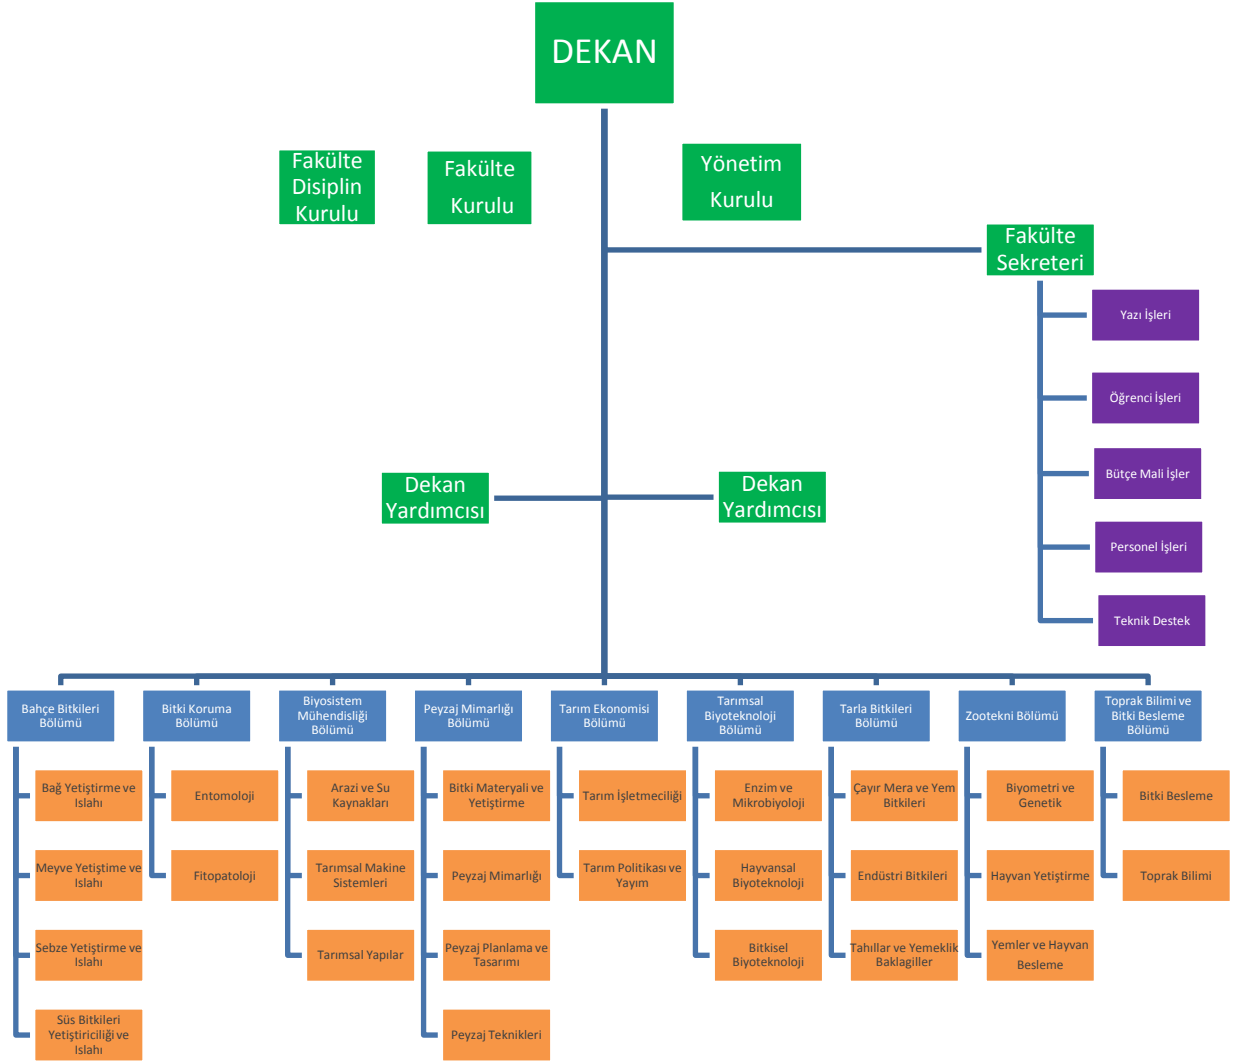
DEKAN

Fakülte Disiplin Kurulu

Fakülte Kurulu

Yönetim Kurulu

Fakülte Sekreteri

Yazı İşleri

Öğrenci İşleri

Bütçe Mali İşler

Personel İşleri

Teknik Destek

Dekan Yardımcısı

Dekan Yardımcısı

Bahçe Bitkileri Bölümü

Bağ Yetiştirme ve Islahı

Meyve Yetiştime ve Islahı

Sebze Yetiştirme ve Islahı

Süs Bitkileri Yetiştiriciliği ve Islahı

Bitki Koruma Bölümü

Entomoloji

Fitopatoloji

Biyosistem Mühendisliği Bölümü

Arazi ve Su Kaynakları

Tarımsal Makine Sistemleri

Tarımsal Yapılar

Peyzaj Mimarlığı Bölümü

Bitki Materyali ve Yetiştirme

Peyzaj Mimarlığı

Peyzaj Planlama ve Tasarımı

Peyzaj Teknikleri

Tarım Ekonomisi Bölümü

Tarım İşletmeciliği

Tarım Politikası ve Yayım

Tarımsal Biyoteknoloji Bölümü

Enzim ve Mikrobiyoloji

Hayvansal Biyoteknoloji

Bitkisel Biyoteknoloji

Tarla Bitkileri Bölümü

Çayır Mera ve Yem Bitkileri

Endüstri Bitkileri

Tahıllar ve Yemeklik Baklagiller

Zootekni Bölümü

Biyometri ve Genetik

Hayvan Yetiştirme

Yemler ve Hayvan Besleme

Toprak Bilimi ve Bitki Besleme Bölümü

Bitki Besleme

Toprak Bilimi